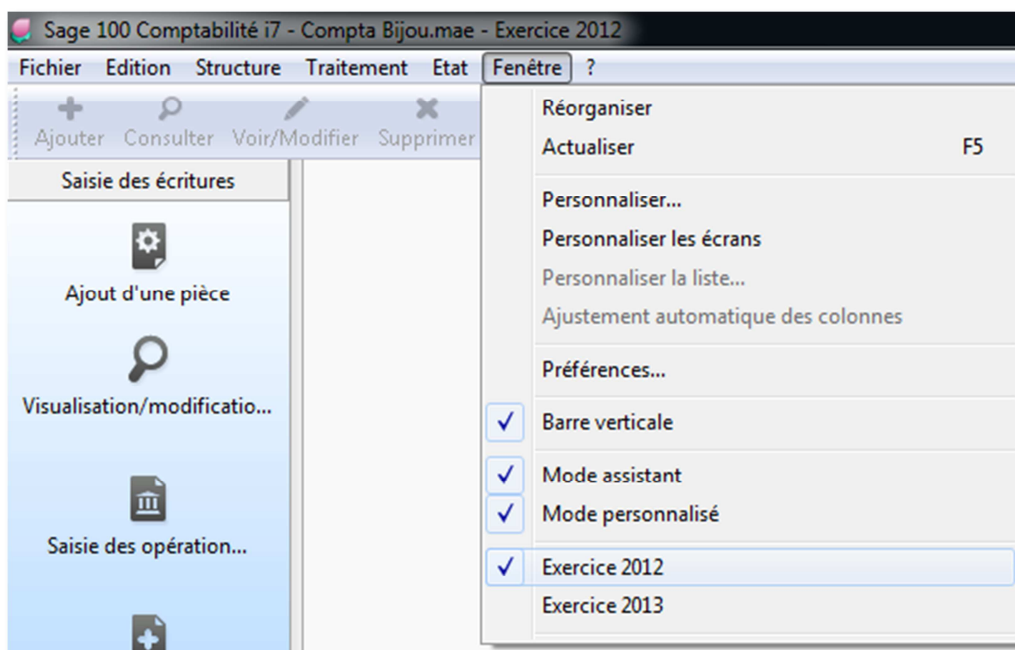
Sage 100 Comptabilité i7 - Compta Bijou.mae - Exercice 2012

Fichier Edition Structure Traitement Etat Fenêtre ?

Ajouter Consulter Voir/Modifier Supprimer

Saisie des écritures

Ajout d'une pièce

Visualisation/modificatio...

Saisie des opération...

Réorganiser
Actualiser F5
Personnaliser...
Personnaliser les écrans
Personnaliser la liste...
Ajustement automatique des colonnes
Préférences...
✓ Barre verticale
✓ Mode assistant
✓ Mode personnalisé
✓ Exercice 2012
Exercice 2013